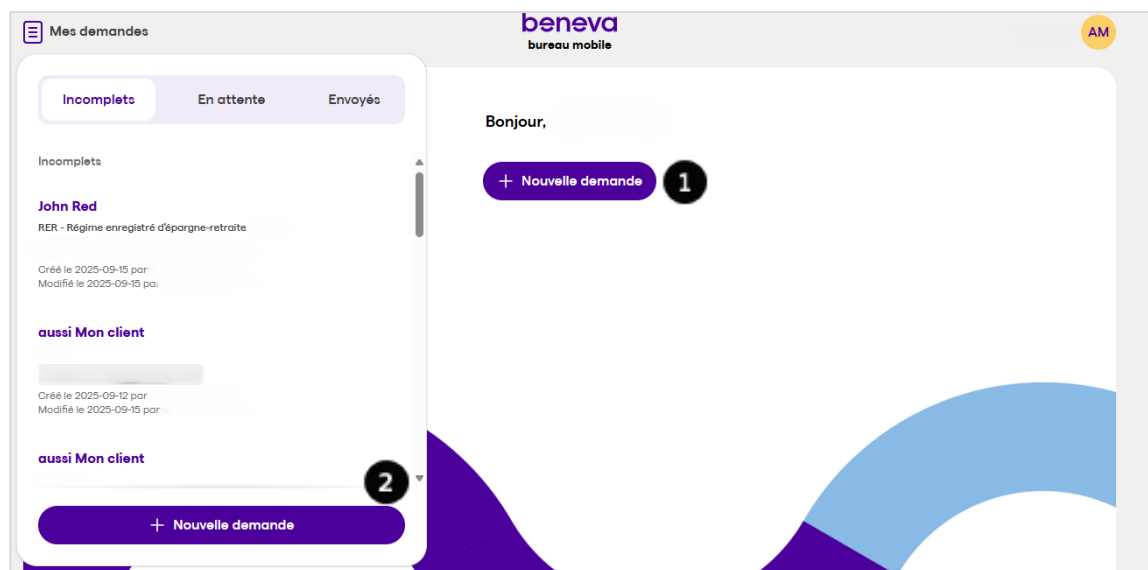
Mes demandes

beneva
bureau mobile

AM

Incomplets
En attente
Envoyés

Incomplets

John Red
RER - Régime enregistré d'épargne-retraite

Créé le 2025-09-15 par
Modifié le 2025-09-15 par

aussi Mon client

Créé le 2025-09-12 par
Modifié le 2025-09-15 par

aussi Mon client

2

+ Nouvelle demande

Bonjour,

+ Nouvelle demande

1